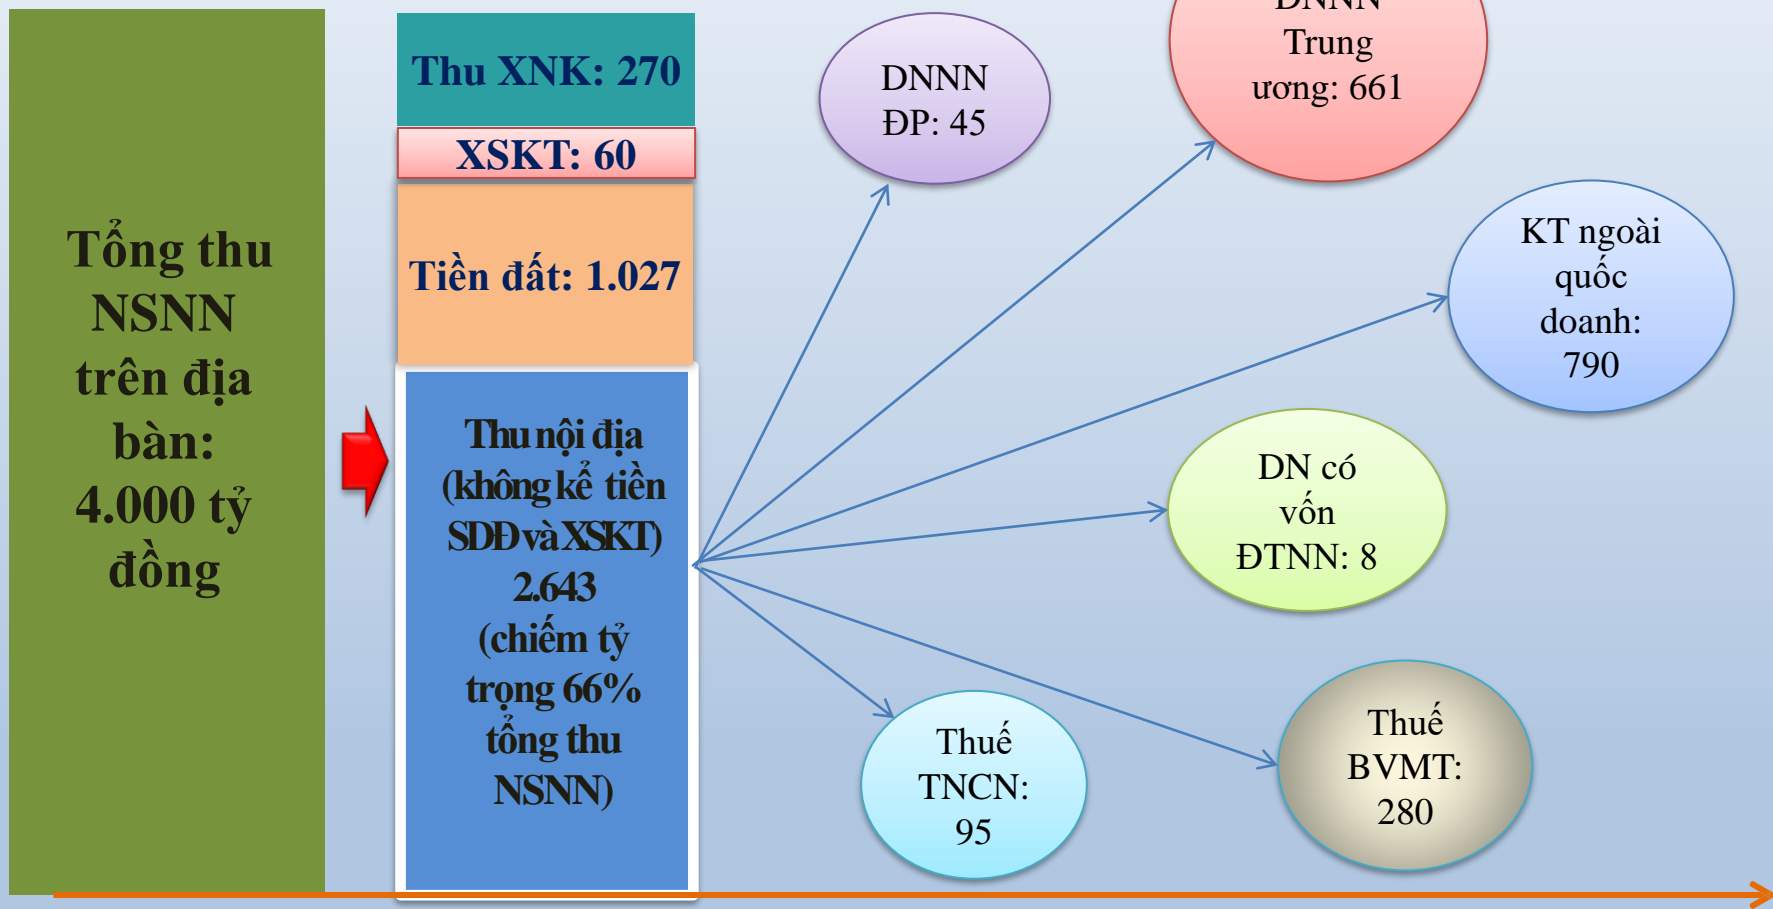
Tổng thu NSNN trên địa bàn: 4.000 tỷ đồng

Thu XNK: 270

XSKT: 60

Tiền đất: 1.027

Thu nội địa (không kể tiền SDĐ và XSKT) 2.643 (chiếm tỷ trọng 66% tổng thu NSNN)

DNNN ĐP: 45

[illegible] Trung ương: 661

KT ngoài quốc doanh: 790

DN có vốn ĐTNN: 8

Thuế TNCN: 95

Thuế BVMT: 280